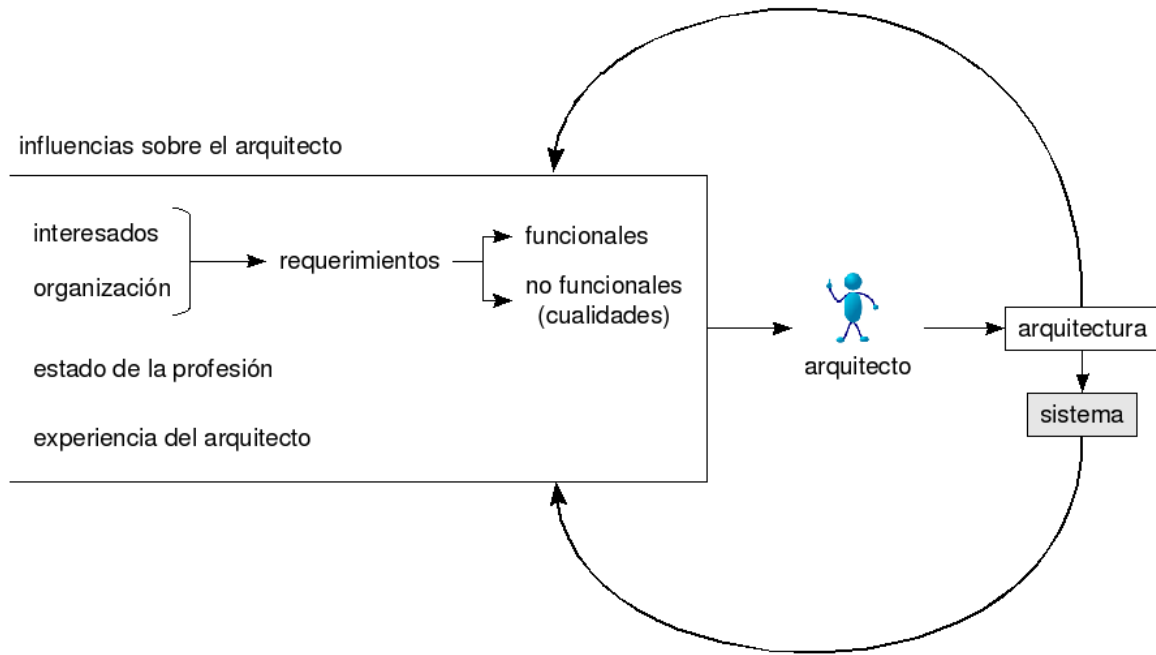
influencias sobre el arquitecto

interesados

organización

requerimientos

funcionales

no funcionales (cualidades)

estado de la profesión

experiencia del arquitecto

arquitecto

arquitectura

sistema